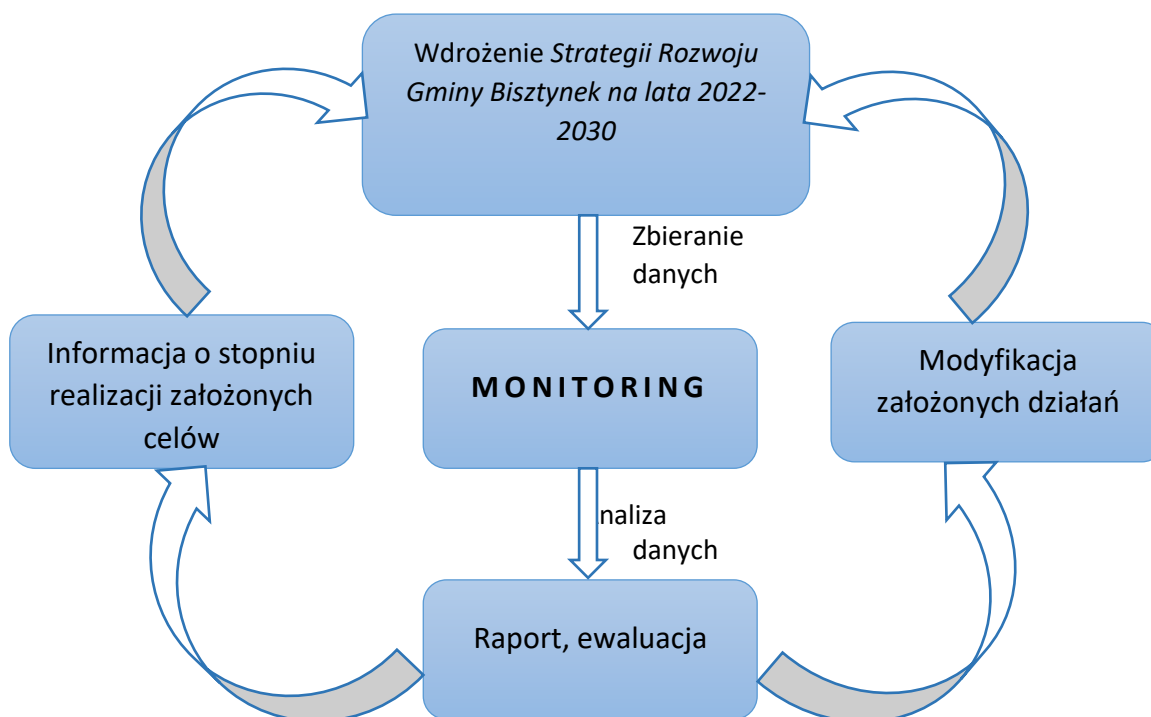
Wdrożenie *Strategii Rozwoju Gminy Bisztynek na lata 2022-2030*

Zbieranie danych

Informacja o stopniu realizacji założonych celów

MONITORING

Modyfikacja założonych działań

naliza danych

Raport, ewaluacja